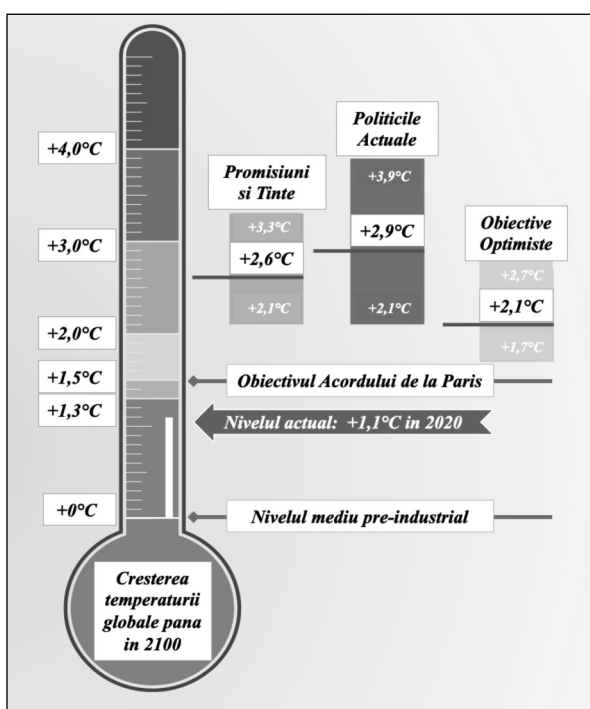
+4,0°C

+3,0°C

+2,0°C

+1,5°C

+1,3°C

+0°C

Promisiuni si Tinte

+3,3°C

+2,6°C

+2,1°C

Politicile Actuale

+3,9°C

+2,9°C

+2,1°C

Obiective Optimiste

+2,7°C

+2,1°C

+1,7°C

Obiectivul Acordului de la Paris

Nivelul actual: +1,1°C in 2020

Nivelul mediu pre-industrial

Cresterea temperaturii globale pana in 2100